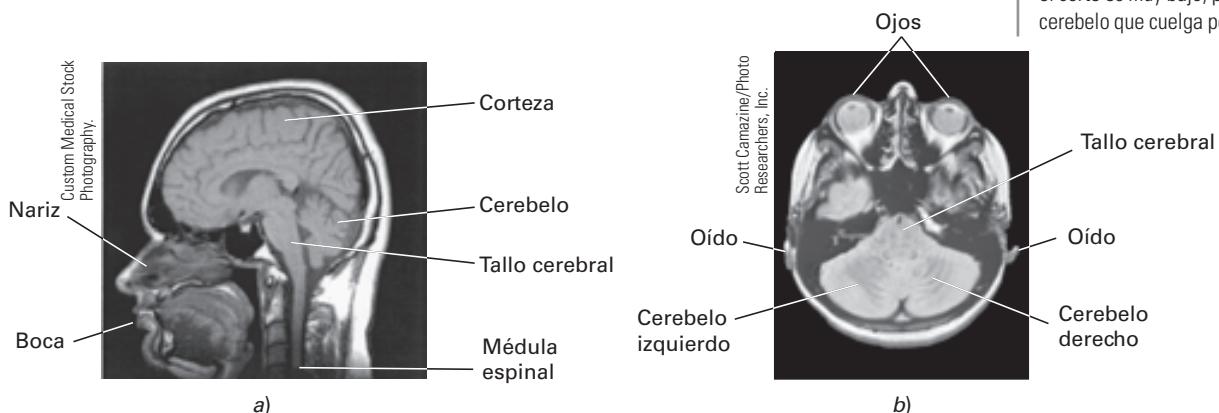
el corte es muy bajo, p cerebelo que cuelga p

Custom Medical Stock Photography.

Corteza

Nariz

Cerebelo

Tallo cerebral

Boca

Médula espinal

a)

Scott Camazine/Photo Researchers, Inc.

Ojos

Tallo cerebral

Oído

Oído

Cerebelo izquierdo

Cerebelo derecho

b)